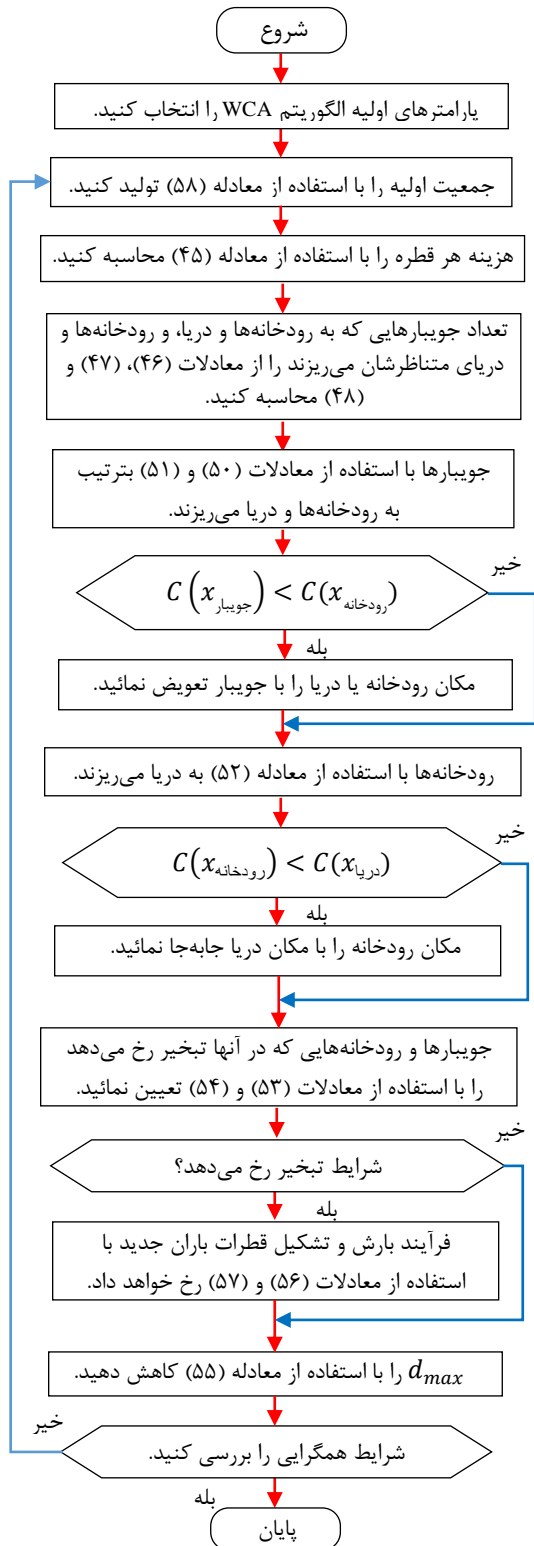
شروع

پارامترهای اولیه الگوریتم WCA را انتخاب کنید.

جمعیت اولیه را با استفاده از معادله (۵۸) تولید کنید.

هزینه هر قطره را با استفاده از معادله (۴۵) محاسبه کنید.

تعداد جویبارهایی که به رودخانه‌ها و دریا، و رودخانه‌ها و دریای متناظرشان می‌ریزند را از معادلات (۴۶)، (۴۷) و (۴۸) محاسبه کنید.

جویبارها با استفاده از معادلات (۵۰) و (۵۱) بترتیب به رودخانه‌ها و دریا می‌ریزند.

$C\left(x_{\text{جویبار}}\right) < C(x_{\text{رودخانه}})$

خیر

بله

مکان رودخانه یا دریا را با جویبار تعویض نمائید.

رودخانه‌ها با استفاده از معادله (۵۲) به دریا می‌ریزند.

$C\left(x_{\text{رودخانه}}\right) < C(x_{\text{دریا}})$

خیر

بله

مکان رودخانه را با مکان دریا جابه‌جا نمائید.

جویبارها و رودخانه‌هایی که در آنها تبخیر رخ می‌دهد را با استفاده از معادلات (۵۳) و (۵۴) تعیین نمائید.

شرایط تبخیر رخ می‌دهد؟

خیر

بله

فرآیند بارش و تشکیل قطرات باران جدید با استفاده از معادلات (۵۶) و (۵۷) رخ خواهد داد.

$d_{max}$ را با استفاده از معادله (۵۵) کاهش دهید.

خیر

شرایط همگرایی را بررسی کنید.

بله

پایان